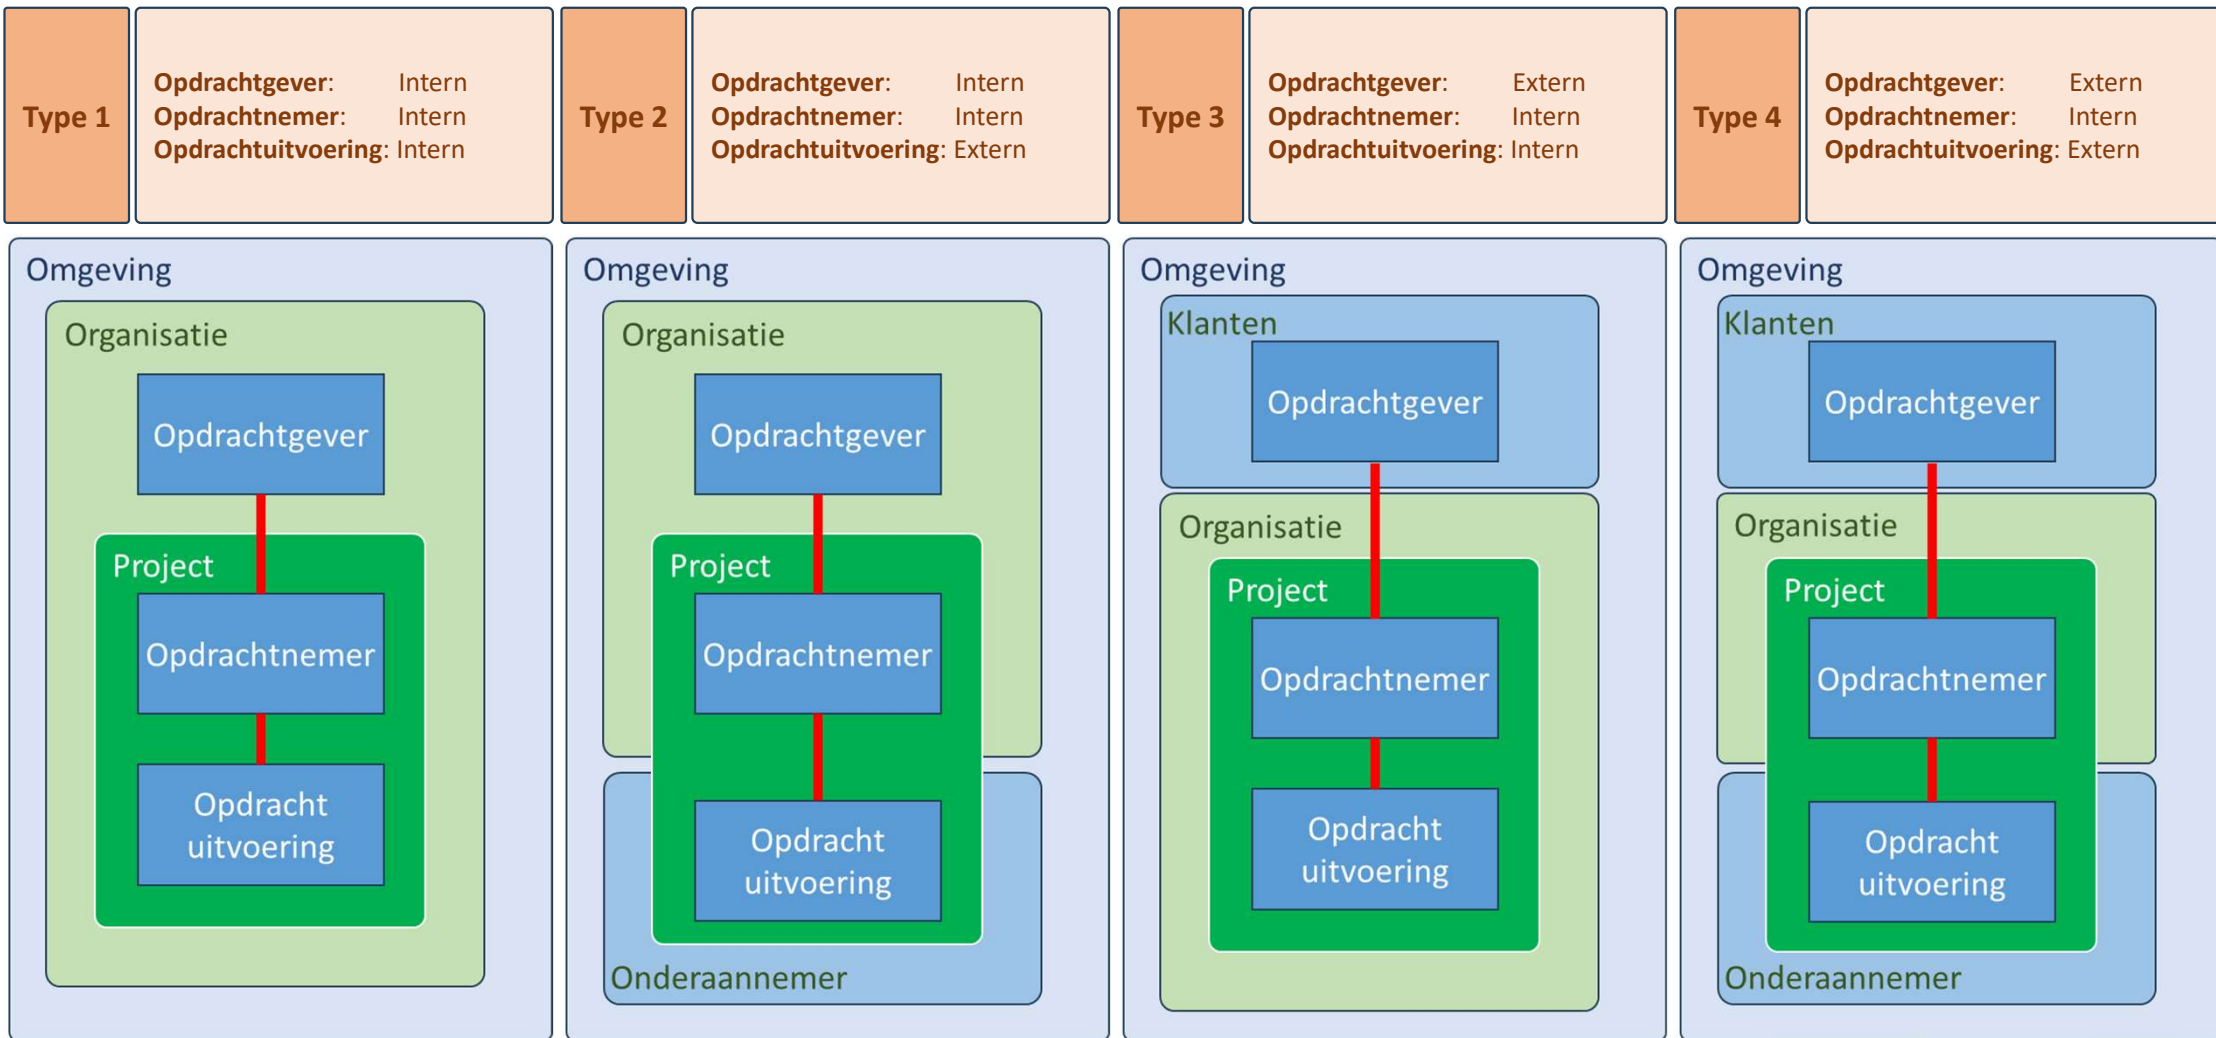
Type 1

**Opdrachtgever**: Intern
**Opdrachtnemer**: Intern
**Opdrachtuitvoering**: Intern

Type 2

**Opdrachtgever**: Intern
**Opdrachtnemer**: Intern
**Opdrachtuitvoering**: Extern

Type 3

**Opdrachtgever**: Extern
**Opdrachtnemer**: Intern
**Opdrachtuitvoering**: Intern

Type 4

**Opdrachtgever**: Extern
**Opdrachtnemer**: Intern
**Opdrachtuitvoering**: Extern

Omgeving
Organisatie
Opdrachtgever
Project
Opdrachtnemer
Opdracht uitvoering

Omgeving
Organisatie
Opdrachtgever
Project
Opdrachtnemer
Opdracht uitvoering
Onderaannemer

Omgeving
Klanten
Opdrachtgever
Organisatie
Project
Opdrachtnemer
Opdracht uitvoering

Omgeving
Klanten
Opdrachtgever
Organisatie
Project
Opdrachtnemer
Opdracht uitvoering
Onderaannemer